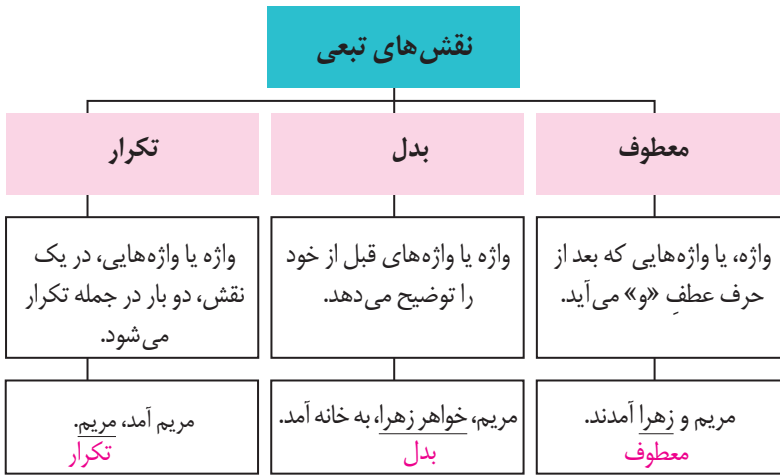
نقش‌های تبعی

معطوف

واژه، یا واژه‌هایی که بعد از حرف عطفِ «و» می‌آید.

مریم و زهرا آمدند.
معطوف

بدل

واژه یا واژه‌های قبل از خود را توضیح می‌دهد.

مریم، خواهر زهرا، به خانه آمد.
بدل

تکرار

واژه یا واژه‌هایی، در یک نقش، دو بار در جمله تکرار می‌شود.

مریم آمد، مریم.
تکرار